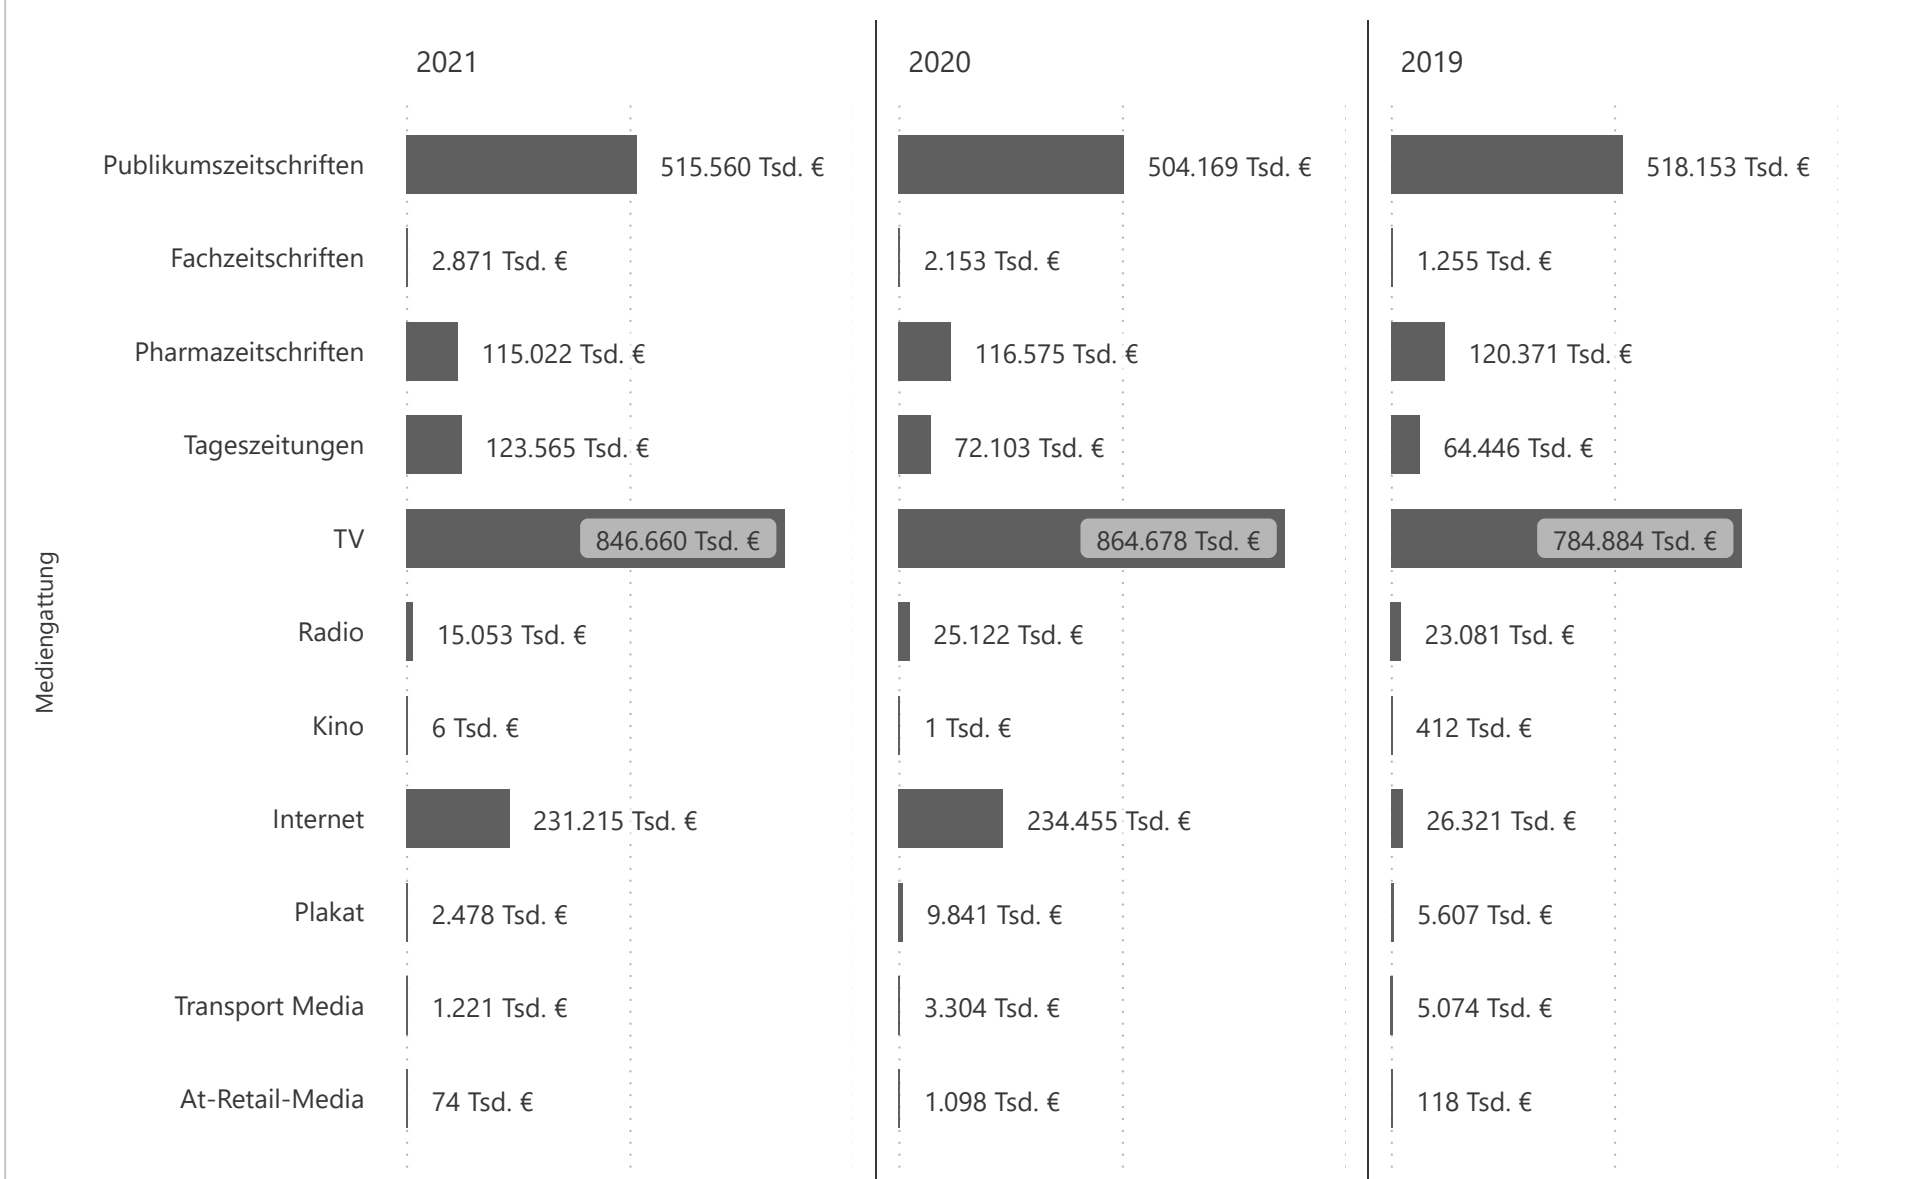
2021

2020

2019

Mediengattung

| Mediengattung | 2021 | 2020 | 2019 |
|---|---|---|---|
| Publikumszeitschriften | 515.560 Tsd. € | 504.169 Tsd. € | 518.153 Tsd. € |
| Fachzeitschriften | 2.871 Tsd. € | 2.153 Tsd. € | 1.255 Tsd. € |
| Pharmazeitschriften | 115.022 Tsd. € | 116.575 Tsd. € | 120.371 Tsd. € |
| Tageszeitungen | 123.565 Tsd. € | 72.103 Tsd. € | 64.446 Tsd. € |
| TV | 846.660 Tsd. € | 864.678 Tsd. € | 784.884 Tsd. € |
| Radio | 15.053 Tsd. € | 25.122 Tsd. € | 23.081 Tsd. € |
| Kino | 6 Tsd. € | 1 Tsd. € | 412 Tsd. € |
| Internet | 231.215 Tsd. € | 234.455 Tsd. € | 26.321 Tsd. € |
| Plakat | 2.478 Tsd. € | 9.841 Tsd. € | 5.607 Tsd. € |
| Transport Media | 1.221 Tsd. € | 3.304 Tsd. € | 5.074 Tsd. € |
| At-Retail-Media | 74 Tsd. € | 1.098 Tsd. € | 118 Tsd. € |